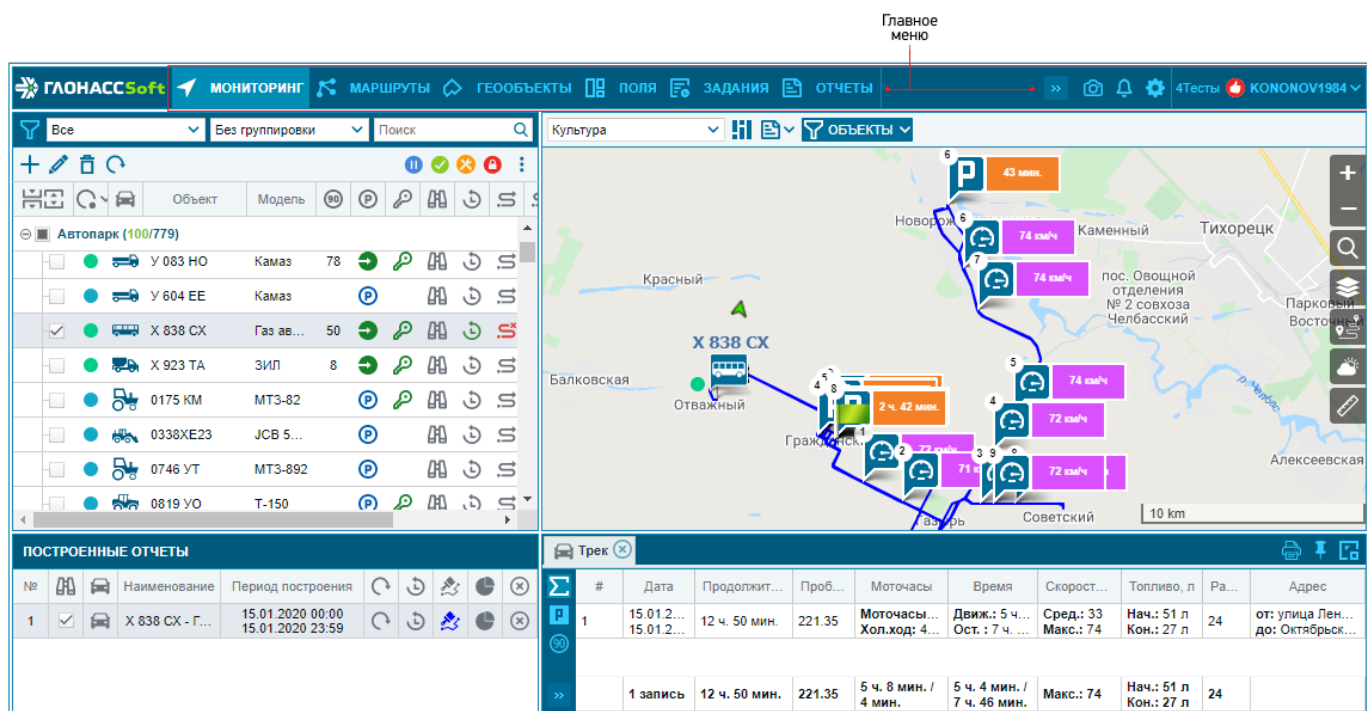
Главное меню

ГЛОНАССSoft МОНИТОРИНГ МАРШРУТЫ ГЕООБЪЕКТЫ ПОЛЯ ЗАДАНИЯ ОТЧЕТЫ » 4Тесты KONONOV1984

Все | Без группировки | Поиск

Культура | ОБЪЕКТЫ

| Объект | Модель | 90 |
|---|---|---|
| Автопарк (100/779) | | |
| У 083 НО | Камаз | 78 |
| У 604 ЕЕ | Камаз | |
| Х 838 СХ | Газ ав... | 50 |
| Х 923 ТА | ЗИЛ | 8 |
| 0175 КМ | МТЗ-82 | |
| 0338ХЕ23 | JCB 5... | |
| 0746 УТ | МТЗ-892 | |
| 0819 УО | Т-150 | |

43 мин.
74 км/ч
74 км/ч
74 км/ч
72 км/ч
2 ч. 42 мин.
72 км/ч
71 км/ч
72 км/ч
Х 838 СХ
Новорож
Каменный
Тихорецк
Красный
пос. Овощной отделения № 2 совхоза Челбасский
Парковый
Восточн
Балковская
Отважный
Граждан
Алексеевская
Советский
Газырь
р. Челбас
10 km

ПОСТРОЕННЫЕ ОТЧЕТЫ

| № | | | Наименование | Период построения |
|---|---|---|---|---|
| 1 | | | Х 838 СХ - Г... | 15.01.2020 00:00 15.01.2020 23:59 |

Трек

| # | Дата | Продолжит... | Проб... | Моточасы | Время | Скорост... | Топливо, л | Ра... | Адрес |
|---|---|---|---|---|---|---|---|---|---|
| 1 | 15.01.2... 15.01.2... | 12 ч. 50 мин. | 221.35 | Моточасы... Хол.ход: 4... | Движ.: 5 ч... Ост. : 7 ч. ... | Сред.: 33 Макс.: 74 | Нач.: 51 л Кон.: 27 л | 24 | от: улица Лен... до: Октябрьск... |
| | 1 запись | 12 ч. 50 мин. | 221.35 | 5 ч. 8 мин. / 4 мин. | 5 ч. 4 мин. / 7 ч. 46 мин. | Макс.: 74 | Нач.: 51 л Кон.: 27 л | 24 | |